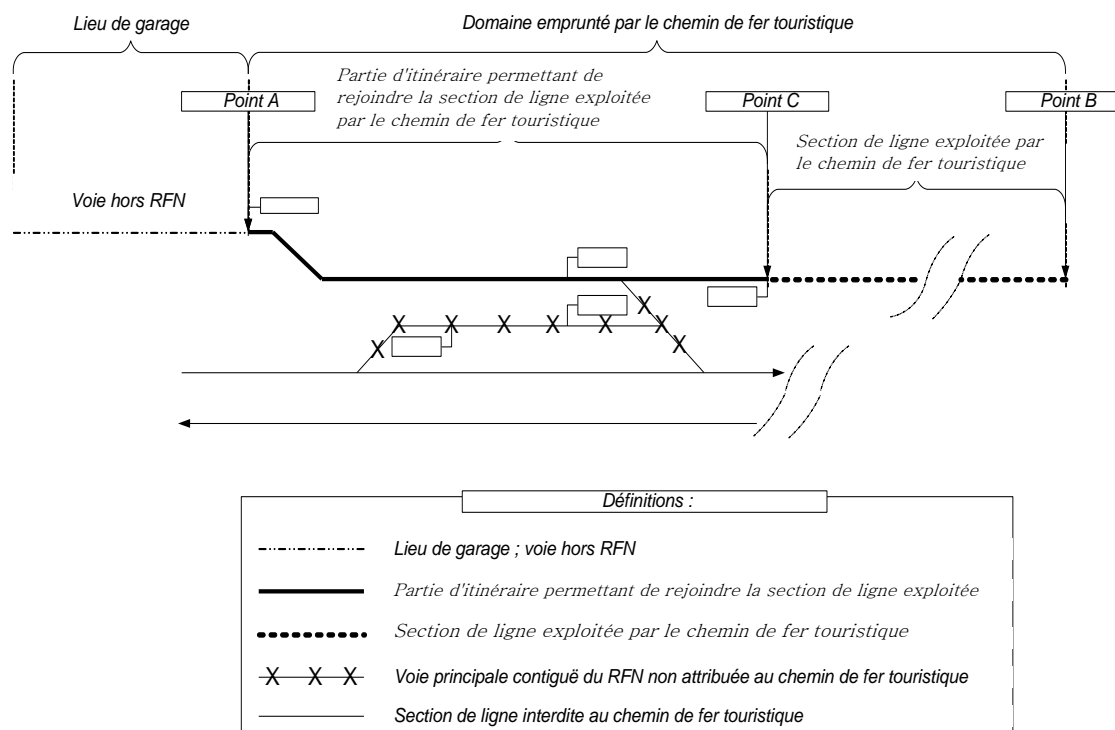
Lieu de garage

Domaine emprunté par le chemin de fer touristique

Partie d'itinéraire permettant de rejoindre la section de ligne exploitée par le chemin de fer touristique

Point A

Point C

Point B

Section de ligne exploitée par le chemin de fer touristique

Voie hors RFN

X X X X X X X X X

Définitions :

Lieu de garage ; voie hors RFN

Partie d'itinéraire permettant de rejoindre la section de ligne exploitée

Section de ligne exploitée par le chemin de fer touristique

X X X Voie principale contiguë du RFN non attribuée au chemin de fer touristique

Section de ligne interdite au chemin de fer touristique